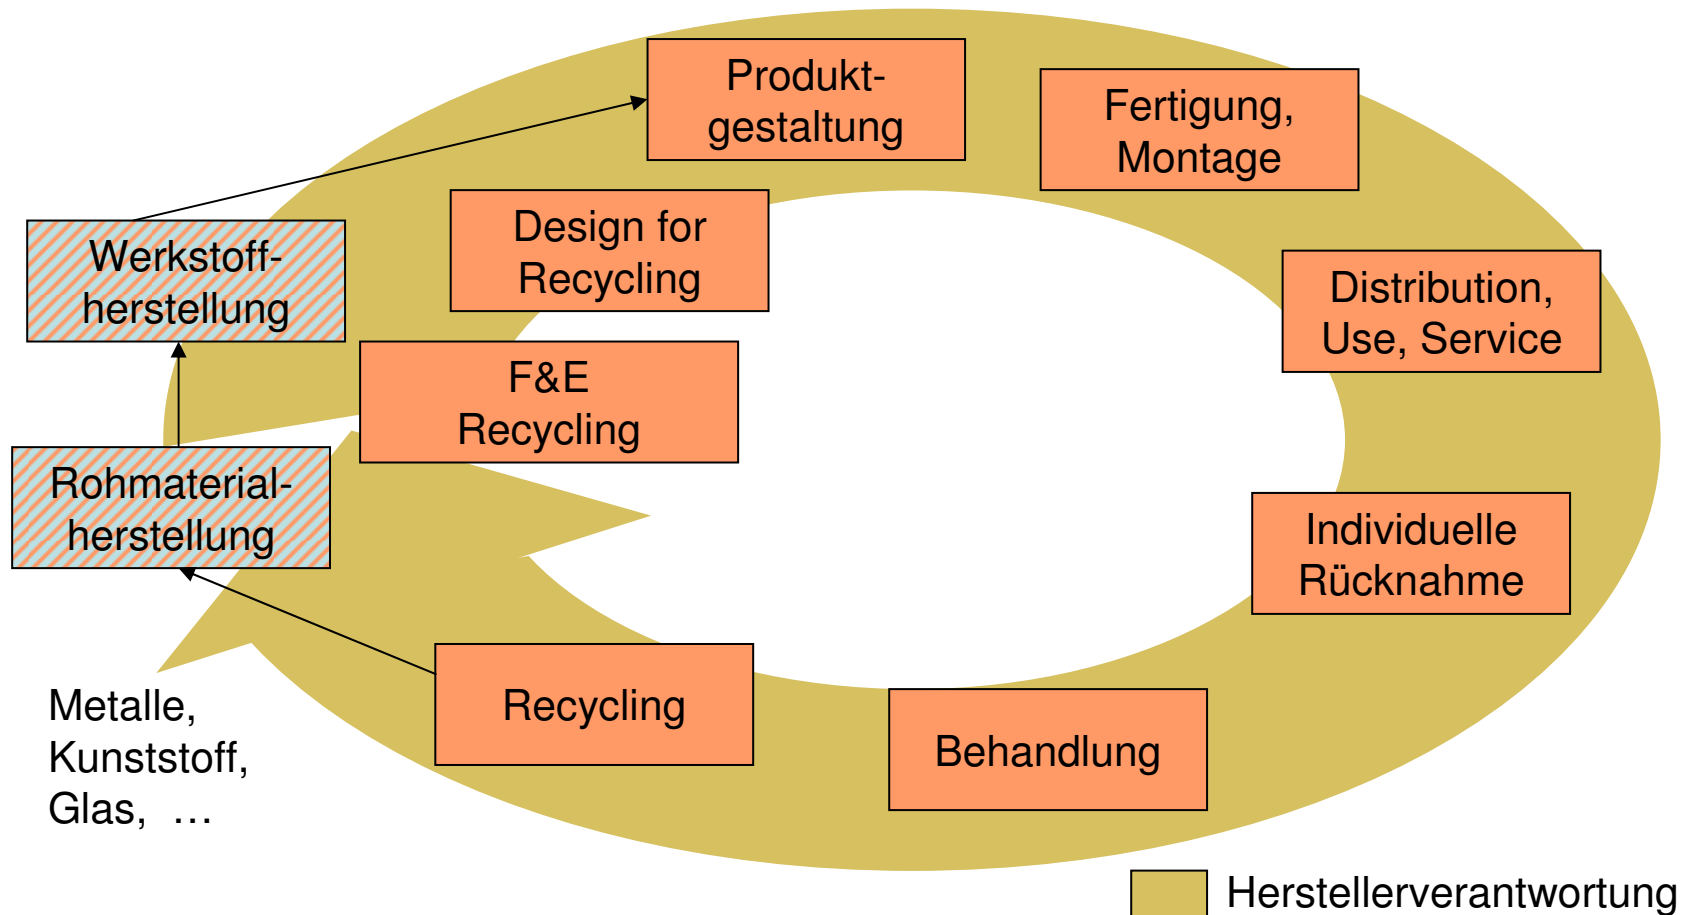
Produkt-gestaltung

Fertigung, Montage

Design for Recycling

Werkstoff-herstellung

Distribution, Use, Service

F&E Recycling

Rohmaterial-herstellung

Individuelle Rücknahme

Recycling

Behandlung

Metalle, Kunststoff, Glas, …

Herstellerverantwortung